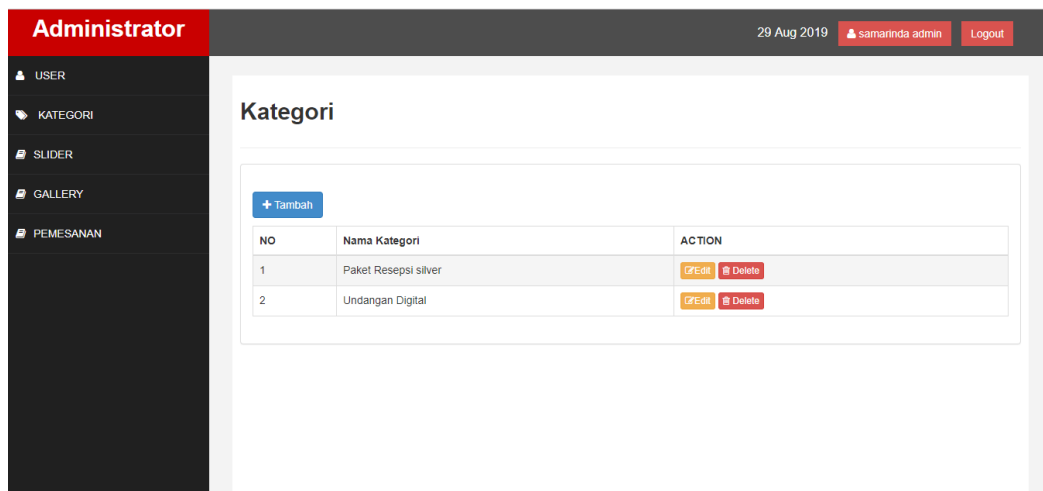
Administrator

29 Aug 2019 samarinda admin Logout

USER
KATEGORI
SLIDER
GALLERY
PEMESANAN

Kategori

+ Tambah

| NO | Nama Kategori | ACTION |
|---|---|---|
| 1 | Paket Resepsi silver | Edit Delete |
| 2 | Undangan Digital | Edit Delete |